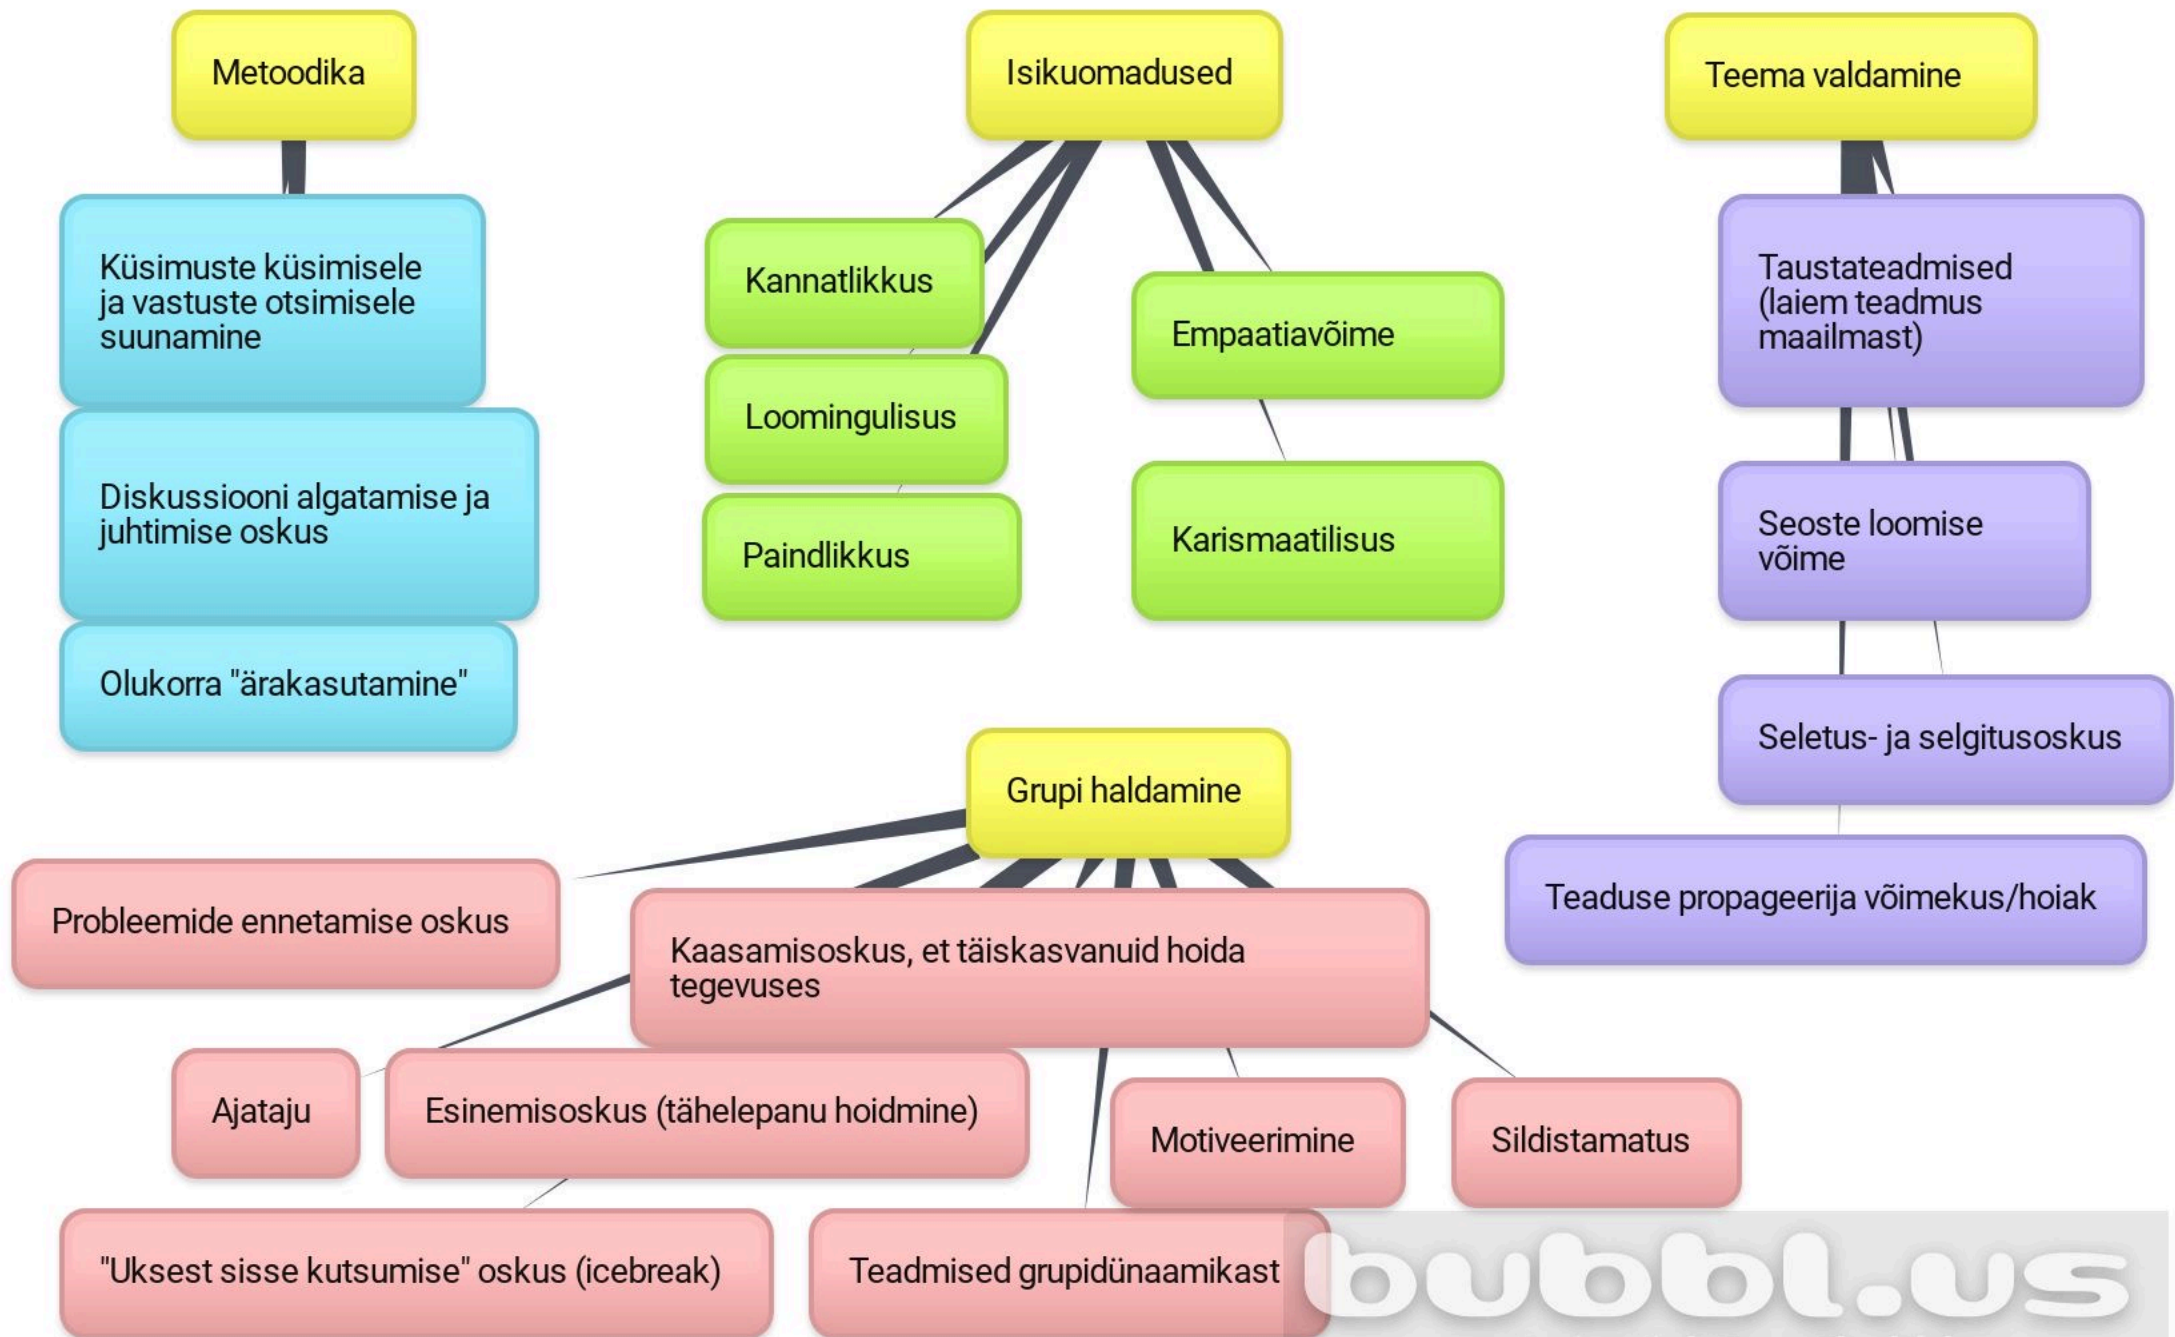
Metoodika

Küsimuste küsimisele ja vastuste otsimisele suunamine

Diskussiooni algatamise ja juhtimise oskus

Olukorra "ärakasutamine"

Isikuomadused

Kannatlikkus

Loomingulisus

Paindlikkus

Empaatiavõime

Karismaatilisus

Teema valdamine

Taustateadmised (laiem teadmus maailmast)

Seoste loomise võime

Seletus- ja selgitusoskus

Teaduse propageerija võimekus/hoiak

Grupi haldamine

Probleemide ennetamise oskus

Kaasamisoskus, et täiskasvanuid hoida tegevuses

Ajataju

Esinemisoskus (tähelepanu hoidmine)

Motiveerimine

Sildistamatus

"Uksest sisse kutsumise" oskus (icebreak)

Teadmised grupidünaamikast

bubbl.us